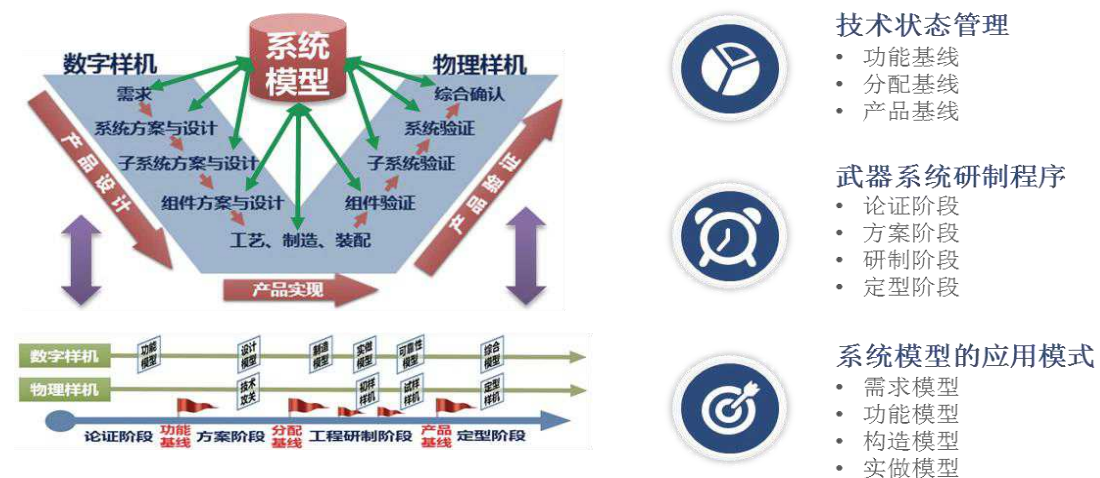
数字样机

系统模型

物理样机

需求

系统方案与设计

子系统方案与设计

组件方案与设计

工艺、制造、装配

组件验证

子系统验证

系统验证

综合确认

产品设计

产品验证

产品实现

数字样机

功能模型

设计模型

制造模型

实做模型

可靠性模型

综合模型

物理样机

技术攻关

初样样机

试样样机

定型样机

论证阶段

功能基线

方案阶段

分配基线

工程研制阶段

产品基线

定型阶段

技术状态管理
• 功能基线
• 分配基线
• 产品基线

武器系统研制程序
• 论证阶段
• 方案阶段
• 研制阶段
• 定型阶段

系统模型的应用模式
• 需求模型
• 功能模型
• 构造模型
• 实做模型